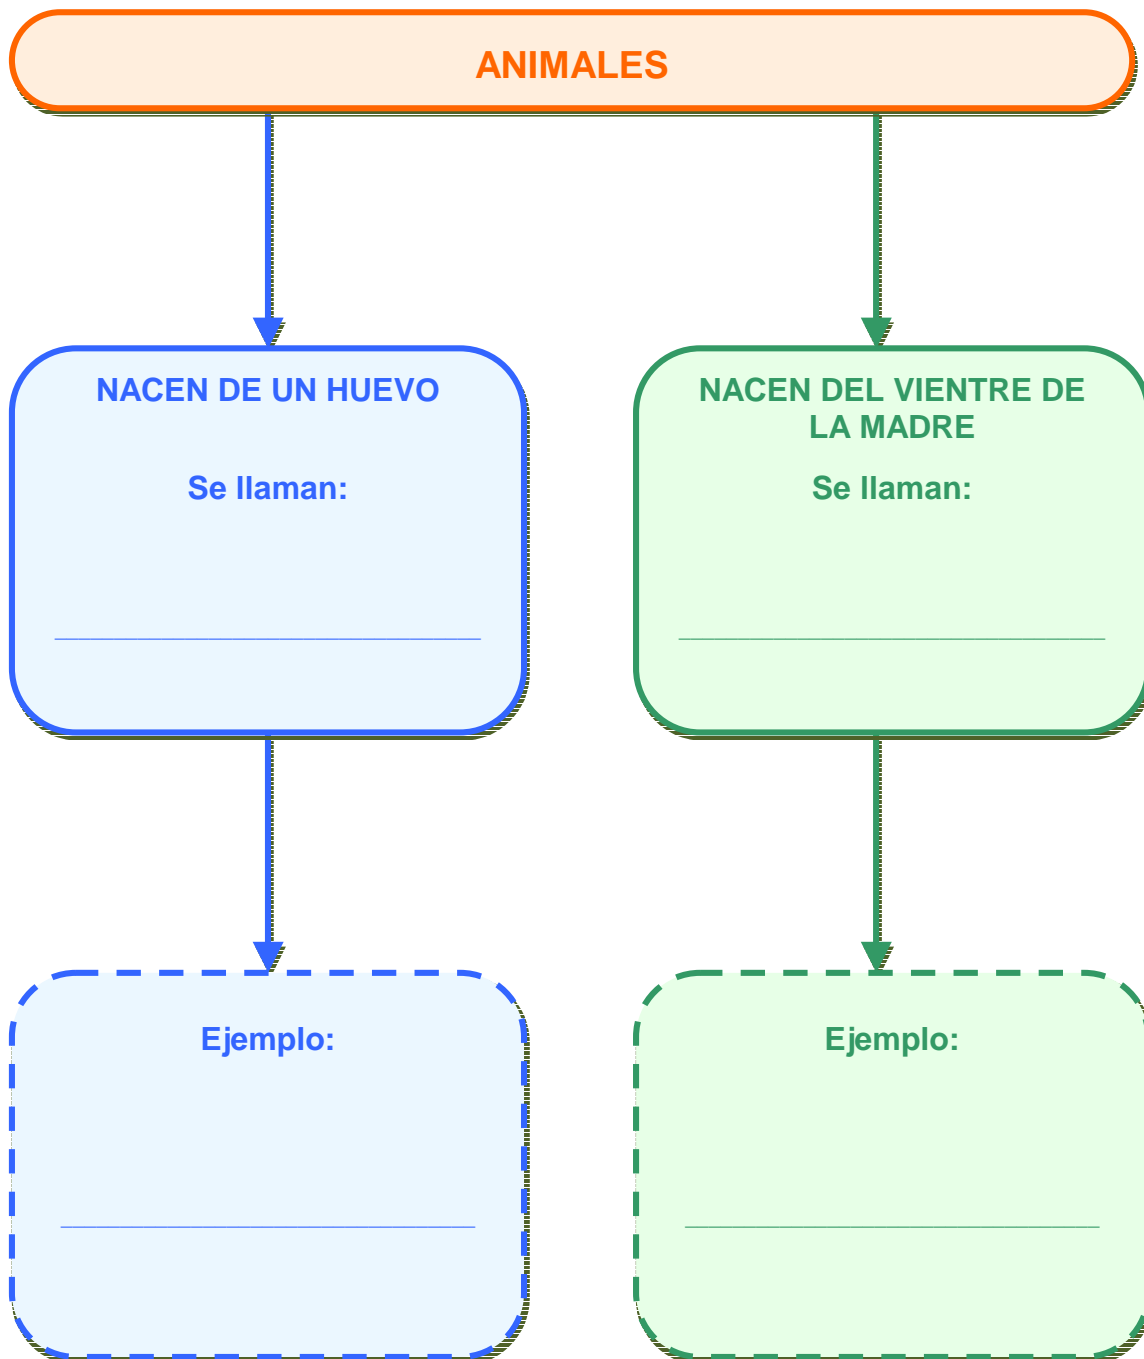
ANIMALES

NACEN DE UN HUEVO

Se llaman:

___________________________

NACEN DEL VIENTRE DE LA MADRE

Se llaman:

___________________________

Ejemplo:

___________________________

Ejemplo:

___________________________